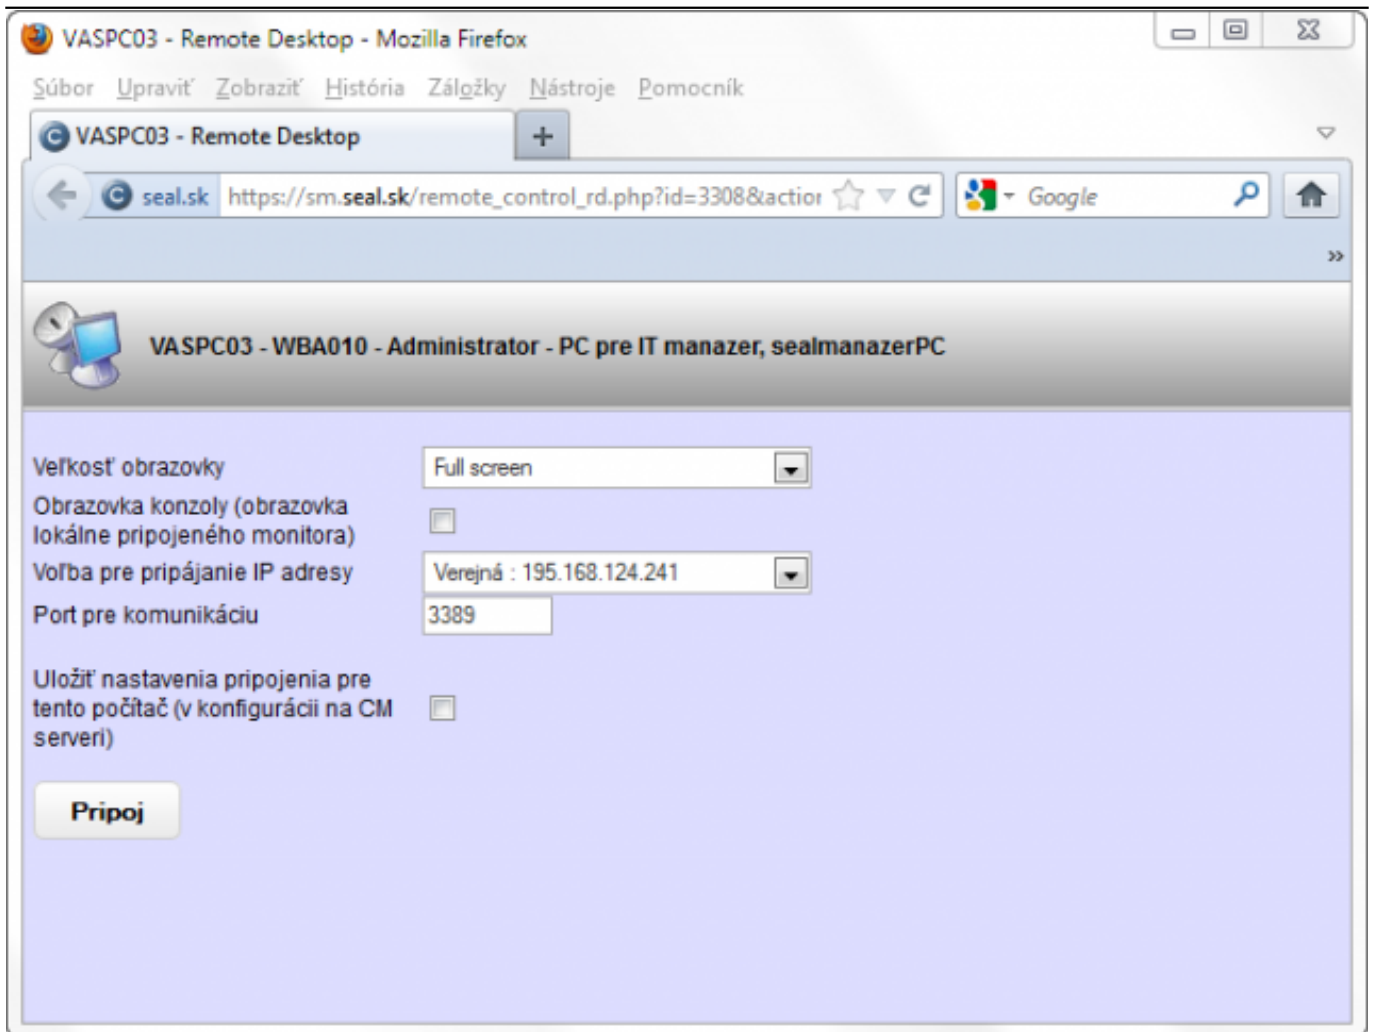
VASPC03 - Remote Desktop - Mozilla Firefox

Súbor Upraviť Zobraziť História Záložky Nástroje Pomocník

VASPC03 - Remote Desktop

+

seal.sk https://sm.seal.sk/remote_control_rd.php?id=3308&actior

Google

»

VASPC03 - WBA010 - Administrator - PC pre IT manazer, sealmanazerPC

Veľkosť obrazovky | Full screen

Obrazovka konzoly (obrazovka lokálne pripojeného monitora)

Voľba pre pripájanie IP adresy | Verejná : 195.168.124.241

Port pre komunikáciu | 3389

Uložiť nastavenia pripojenia pre tento počítač (v konfigurácii na CM serveri)

Pripoj